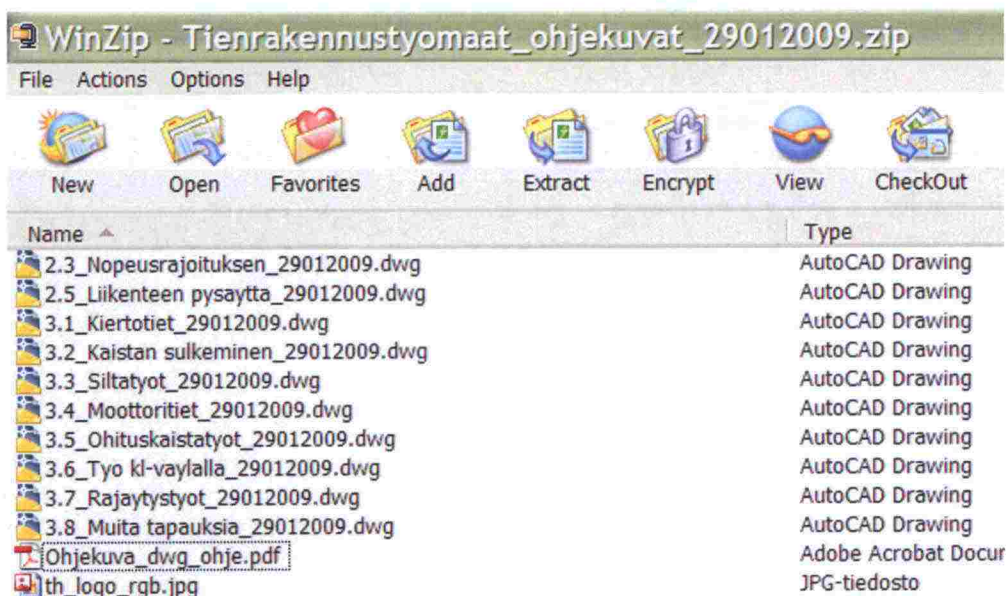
WinZip - Tienrakennustyomaat_ohjekuvat_29012009.zip

File Actions Options Help

New Open Favorites Add Extract Encrypt View CheckOut

| Name | Type |
|---|---|
| 2.3_Nopeusrajoituksen_29012009.dwg | AutoCAD Drawing |
| 2.5_Liikenteen pysaytta_29012009.dwg | AutoCAD Drawing |
| 3.1_Kiertotiet_29012009.dwg | AutoCAD Drawing |
| 3.2_Kaistan sulkeminen_29012009.dwg | AutoCAD Drawing |
| 3.3_Siltatyot_29012009.dwg | AutoCAD Drawing |
| 3.4_Moottoritiet_29012009.dwg | AutoCAD Drawing |
| 3.5_Ohituskaistatyot_29012009.dwg | AutoCAD Drawing |
| 3.6_Tyo kl-vaylalla_29012009.dwg | AutoCAD Drawing |
| 3.7_Rajaytystyot_29012009.dwg | AutoCAD Drawing |
| 3.8_Muita tapauksia_29012009.dwg | AutoCAD Drawing |
| Ohjekuva_dwg_ohje.pdf | Adobe Acrobat Docur |
| th_logo_rgb.jpg | JPG-tiedosto |